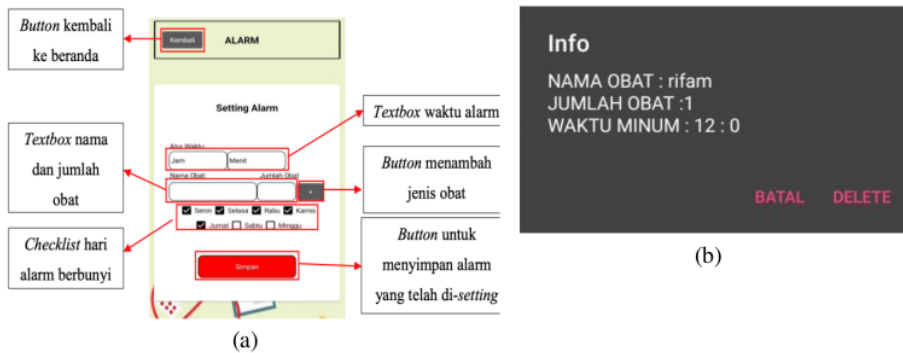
*Button* kembali ke beranda

Kembali

ALARM

Setting Alarm

Atur Waktu

Jam

Menit

Nama Obat

Jumlah Obat

+

Senin

Selasa

Rabu

Kamis

Jumat

Sabtu

Minggu

Simpan

*Textbox* nama dan jumlah obat

*Checklist* hari alarm berbunyi

*Textbox* waktu alarm

*Button* menambah jenis obat

*Button* untuk menyimpan alarm yang telah di-*setting*

(a)

Info

NAMA OBAT : rifam

JUMLAH OBAT :1

WAKTU MINUM : 12 : 0

BATAL

DELETE

(b)